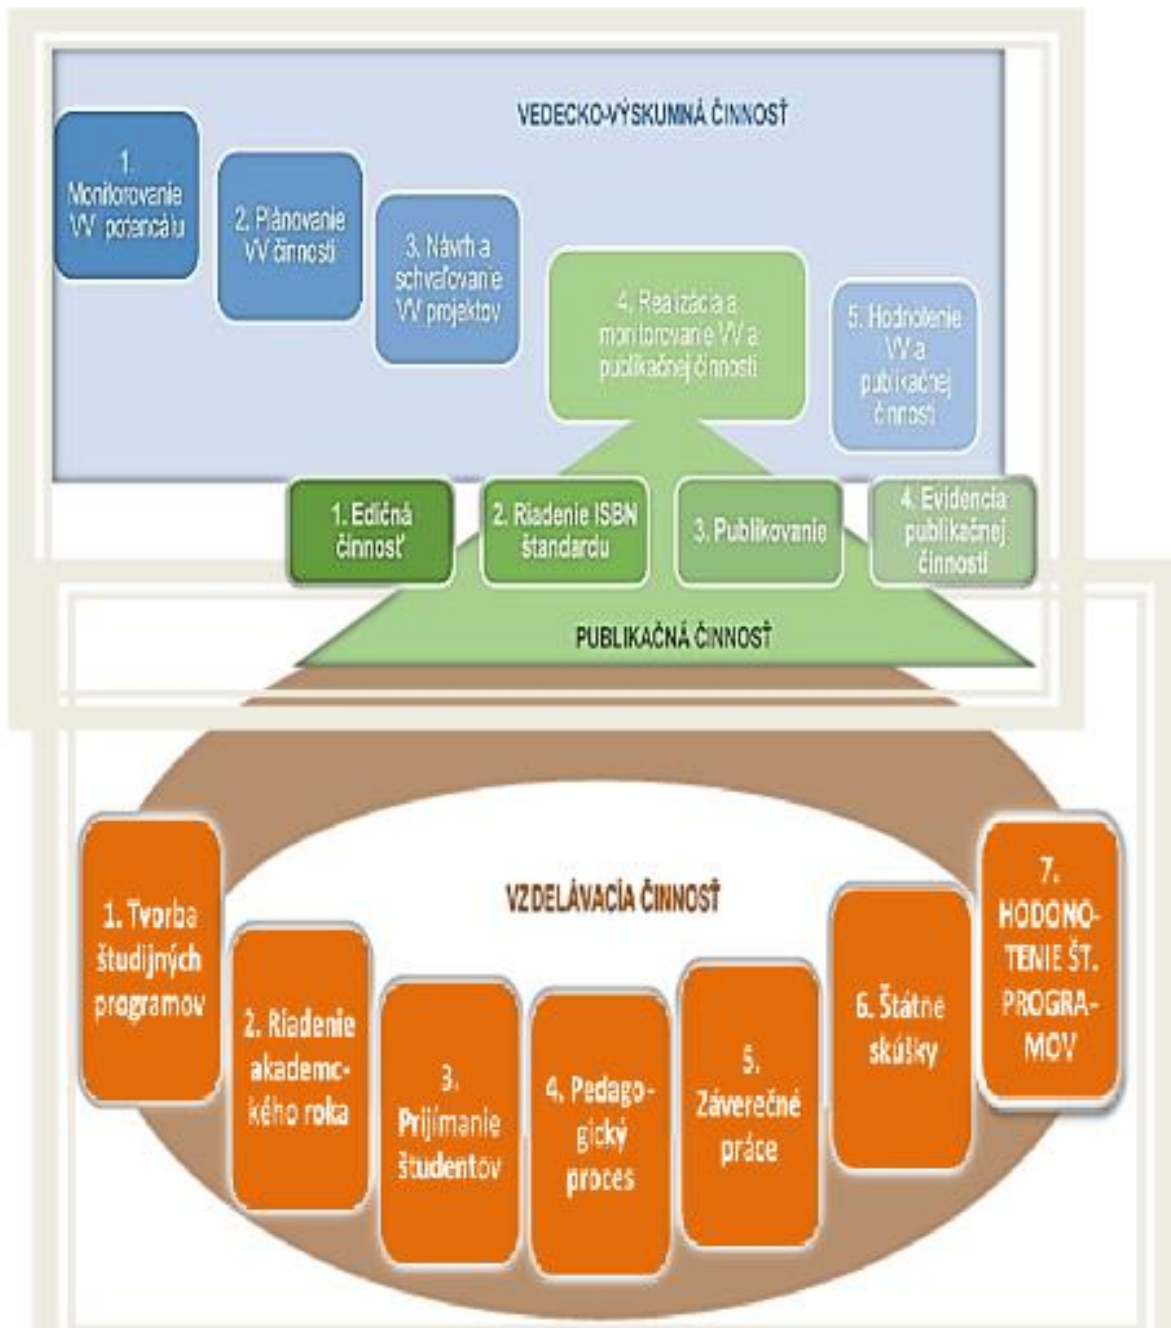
VEDECKO-VÝSKUMNÁ ČINNOSŤ

1. Monitorovanie VV potenciálu

2. Plánovanie VV činnosti

3. Návrh a schvaľovanie VV projektov

4. Realizácia a monitorovanie VV a publikačnej činnosti

5. Hodnotenie VV a publikačnej činnosti

1. Edičná činnosť

2. Riadenie ISBN štandardu

3. Publikovanie

4. Evidencia publikačnej činnosti

PUBLIKAČNÁ ČINNOSŤ

VZDELÁVACIA ČINNOSŤ

1. Tvorba študijných programov

2. Riadenie akademického roka

3. Prijímanie študentov

4. Pedagogický proces

5. Záverečné práce

6. Štátne skúšky

7. HODONOTENIE ŠT. PROGRAMOV